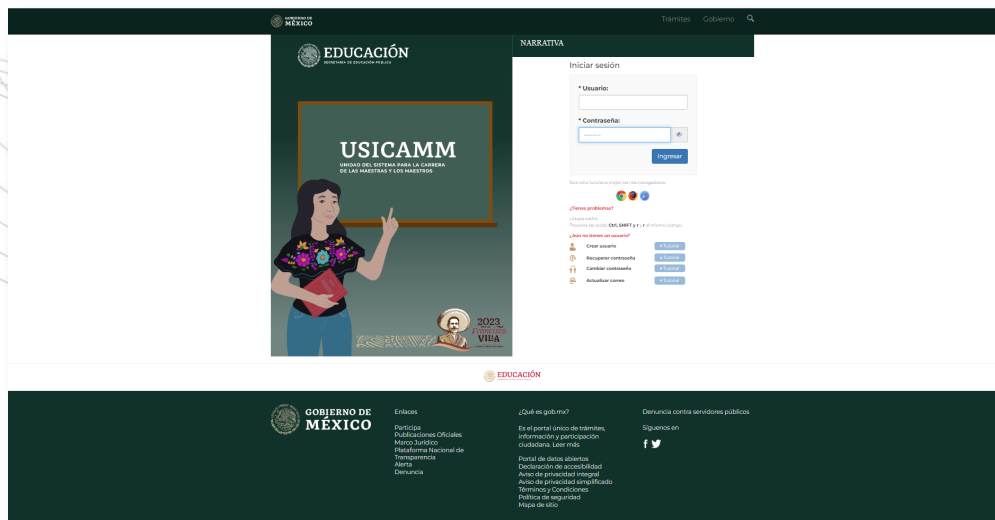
GOBIERNO DE MÉXICO

Trámites Gobierno

EDUCACIÓN
SECRETARÍA DE EDUCACIÓN PÚBLICA

USICAMM
UNIDAD DEL SISTEMA PARA LA CARRERA DE LAS MAESTRAS Y LOS MAESTROS

2023 Francisco VILLA

NARRATIVA

Iniciar sesión

* Usuario:

* Contraseña:

Ingresar

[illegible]

¿Tienes problemas?

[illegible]
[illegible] Ctrl, SHIFT y r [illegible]

¿Aún no tienes un usuario?

Crear usuario Tutorial
Recuperar contraseña Tutorial
Cambiar contraseña Tutorial
Actualizar correo Tutorial

EDUCACIÓN

GOBIERNO DE MÉXICO

Enlaces

Participa
Publicaciones Oficiales
Marco Jurídico
Plataforma Nacional de Transparencia
Alerta
Denuncia

¿Qué es gob.mx?

Es el portal único de trámites, información y participación ciudadana. Leer más

Portal de datos abiertos
Declaración de accesibilidad
Aviso de privacidad integral
Aviso de privacidad simplificado
Términos y Condiciones
Política de seguridad
Mapa de sitio

Denuncia contra servidores públicos

Síguenos en